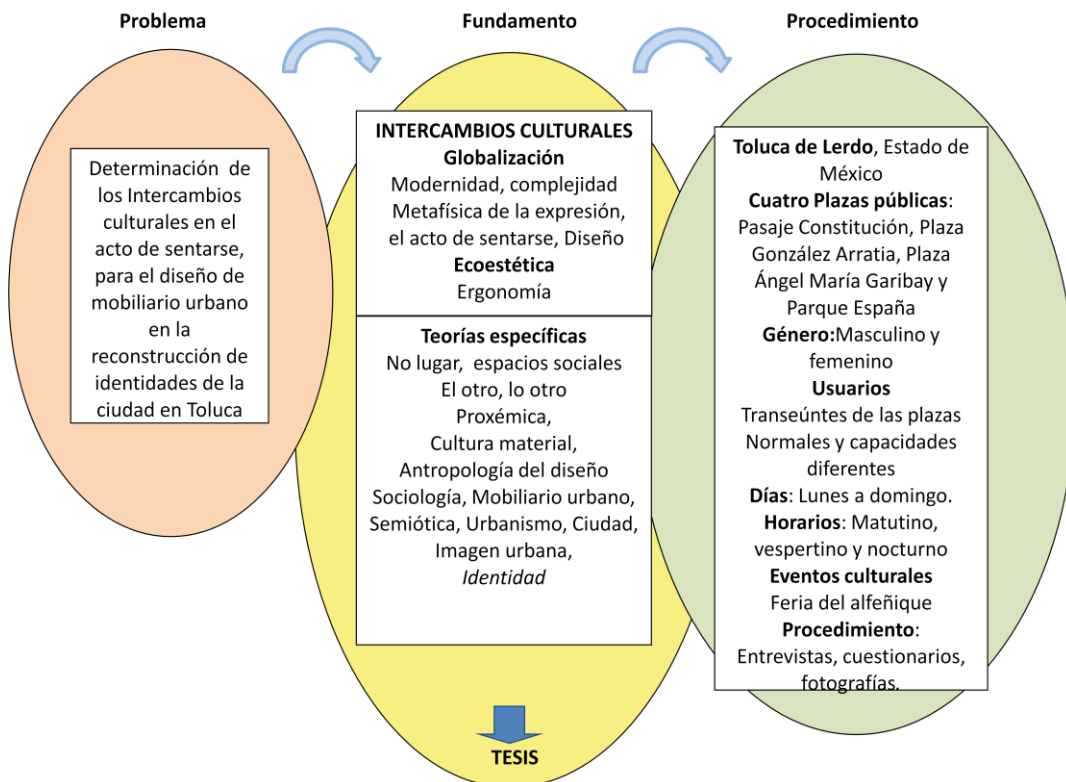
Problema

Fundamento

Procedimiento

Determinación de los Intercambios culturales en el acto de sentarse, para el diseño de mobiliario urbano en la reconstrucción de identidades de la ciudad en Toluca

INTERCAMBIOS CULTURALES
Globalización
Modernidad, complejidad
Metafísica de la expresión, el acto de sentarse, Diseño
Ecoestética
Ergonomía

Teorías específicas
No lugar, espacios sociales
El otro, lo otro
Proxémica,
Cultura material,
Antropología del diseño
Sociología, Mobiliario urbano, Semiótica, Urbanismo, Ciudad, Imagen urbana,
Identidad

Toluca de Lerdo, Estado de México
Cuatro Plazas públicas: Pasaje Constitución, Plaza González Arratia, Plaza Ángel María Garibay y Parque España
Género:Masculino y femenino
Usuarios
Transeúntes de las plazas
Normales y capacidades diferentes
Días: Lunes a domingo.
Horarios: Matutino, vespertino y nocturno
Eventos culturales
Feria del alfeñique
Procedimiento:
Entrevistas, cuestionarios, fotografías.

TESIS